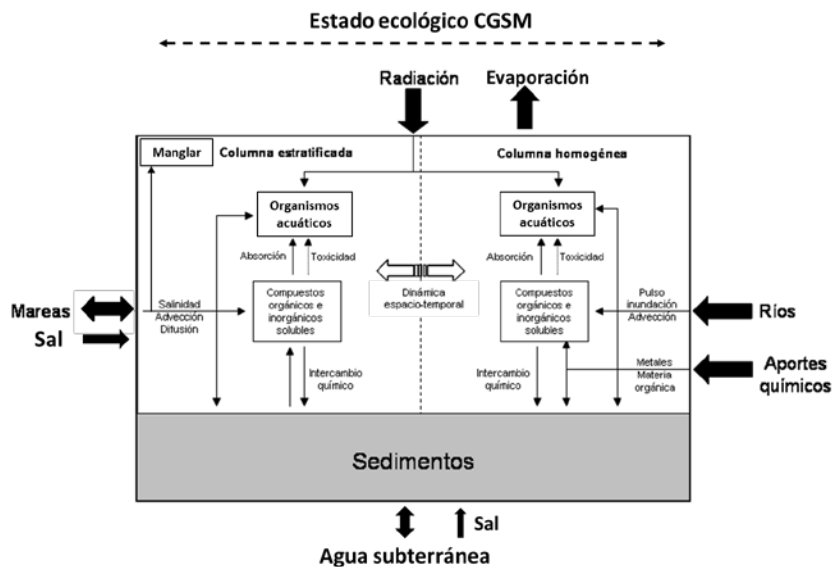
Estado ecológico CGSM

Radiación

Evaporación

Manglar

Columna estratificada

Columna homogénea

Organismos acuáticos

Absorción

Toxicidad

Compuestos orgánicos e inorgánicos solubles

Intercambio químico

Dinámica espacio-temporal

Organismos acuáticos

Absorción

Toxicidad

Compuestos orgánicos e inorgánicos solubles

Intercambio químico

Mareas

Sal

Salinidad
Advección
Difusión

Pulso inundación
Advección

Ríos

Metales
Materia orgánica

Aportes químicos

Sedimentos

Sal

Agua subterránea